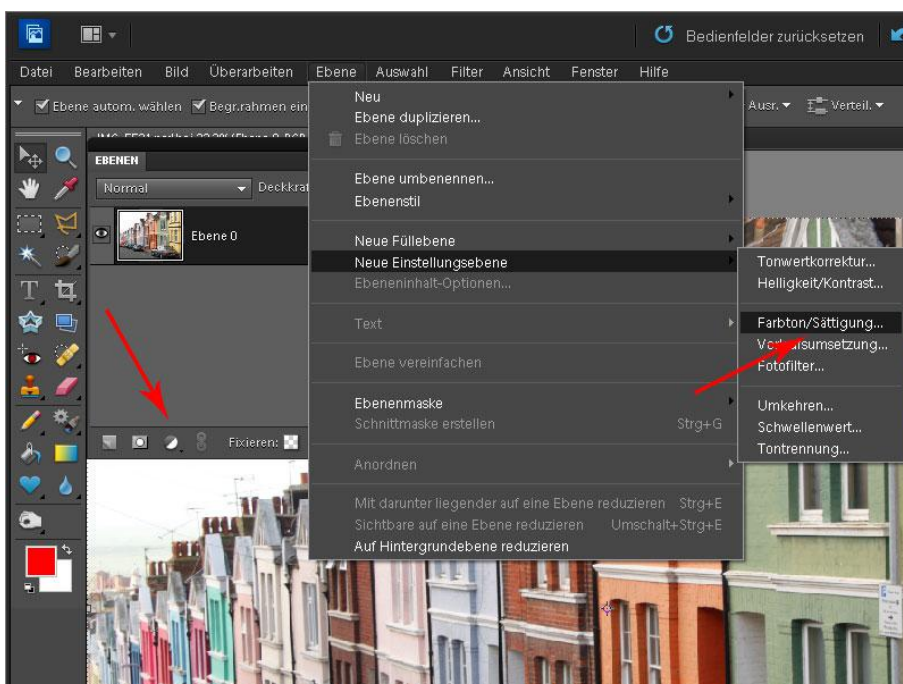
Bedienfelder zurücksetzen

Datei Bearbeiten Bild Überarbeiten Ebene Auswahl Filter Ansicht Fenster Hilfe

Ebene autom. wählen Begr.rahmen ein

Ausr. Verteil.

IMG_5531.psd bei 33,3% (Ebene 0, RGB

EBENEN

Normal Deckkraft

Ebene 0

Fixieren:

Neu
Ebene duplizieren...
Ebene löschen

Ebene umbenennen...
Ebenenstil

Neue Füllebene
Neue Einstellungsebene
Ebeneninhalt-Optionen...

Text

Ebene vereinfachen

Ebenenmaske
Schnittmaske erstellen Strg+G

Anordnen

Mit darunter liegender auf eine Ebene reduzieren Strg+E
Sichtbare auf eine Ebene reduzieren Umschalt+Strg+E
Auf Hintergrundebene reduzieren

Tonwertkorrektur...
Helligkeit/Kontrast...

Farbton/Sättigung...
Ve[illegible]umsetzung...
Fotofilter...

Umkehren...
Schwellenwert...
Tontrennung...